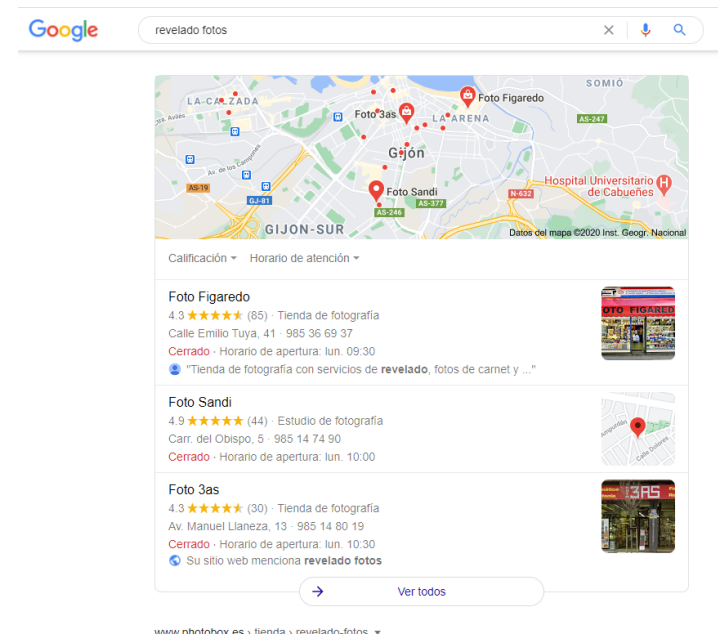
Google

revelado fotos

SOMIÓ
LA CALZADA
Foto Figaredo
Foto 3as
LA ARENA
AS-247
Gijón
Av. de los Campones
AS-19
GJ-81
Foto Sandi
AS-377
AS-246
N-632
Hospital Universitario de Cabueñes
GIJON-SUR
Datos del mapa ©2020 Inst. Geogr. Nacional

Calificación ▾ Horario de atención ▾

Foto Figaredo
4.3 ★★★★★ (85) · Tienda de fotografía
Calle Emilio Tuya, 41 · 985 36 69 37
Cerrado · Horario de apertura: lun. 09:30
"Tienda de fotografía con servicios de revelado, fotos de carnet y ..."

FOTO FIGAREDO

Foto Sandi
4.9 ★★★★★ (44) · Estudio de fotografía
Carr. del Obispo, 5 · 985 14 74 90
Cerrado · Horario de apertura: lun. 10:00

Foto 3as
4.3 ★★★★★ (30) · Tienda de fotografía
Av. Manuel Llaneza, 13 · 985 14 80 19
Cerrado · Horario de apertura: lun. 10:30
Su sitio web menciona revelado fotos

3AS

Ver todos

www.photobox.es › tienda › revelado-fotos ▾